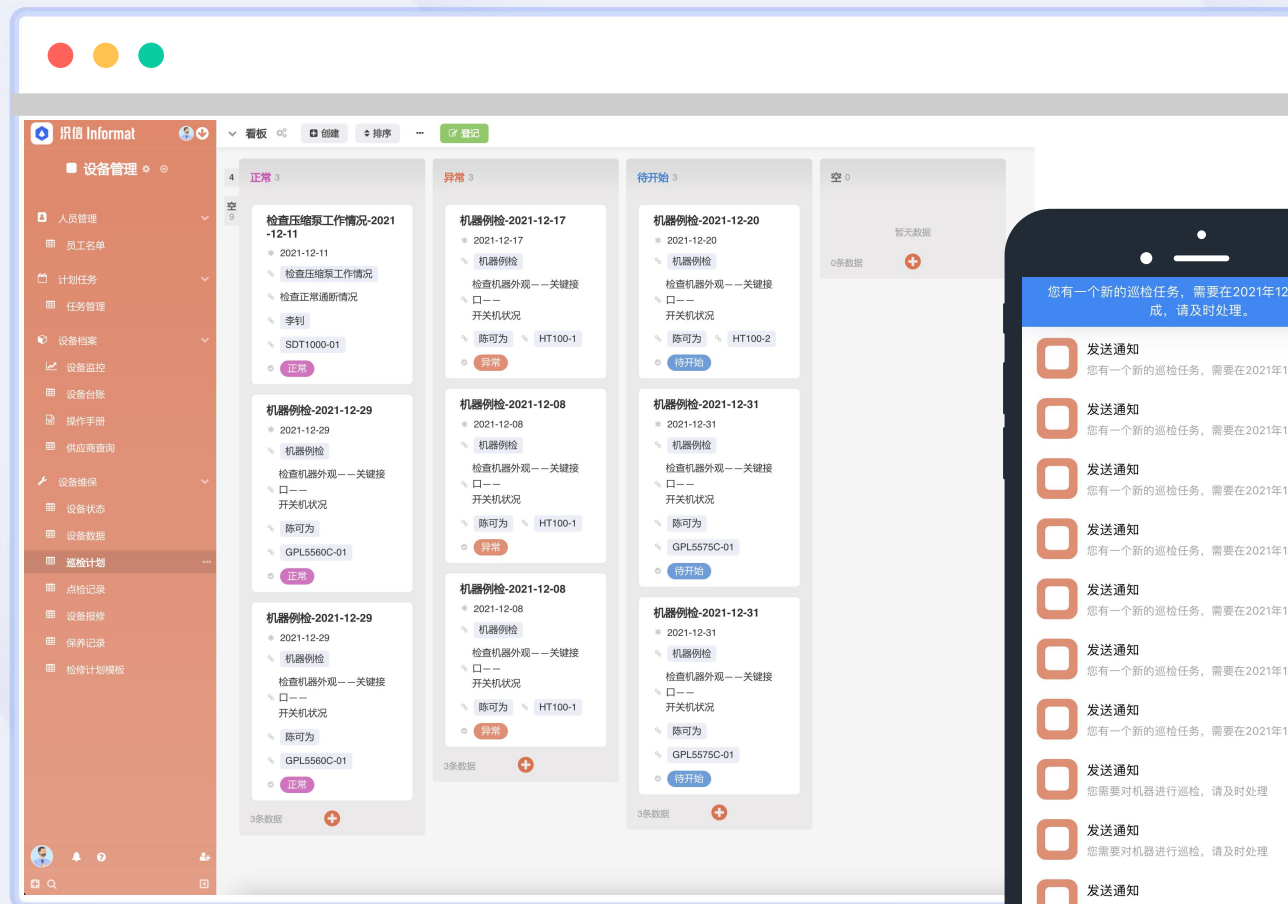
织信 Informat

设备管理

人员管理
员工名单
计划任务
任务管理
设备档案
设备监控
设备台账
操作手册
供应商查询
设备维保
设备状态
设备数据
巡检计划
点检记录
设备报修
保养记录
检修计划模板

看板 创建 排序 ··· 登记

4
空
9

正常 3

检查压缩泵工作情况-2021-12-11
2021-12-11
检查压缩泵工作情况
检查正常通断情况
李钊
SDT1000-01
正常

机器例检-2021-12-29
2021-12-29
机器例检
检查机器外观——关键接口——开关机状况
陈可为
GPL5560C-01
正常

机器例检-2021-12-29
2021-12-29
机器例检
检查机器外观——关键接口——开关机状况
陈可为
GPL5560C-01
正常

3条数据

异常 3

机器例检-2021-12-17
2021-12-17
机器例检
检查机器外观——关键接口——开关机状况
陈可为 HT100-1
异常

机器例检-2021-12-08
2021-12-08
机器例检
检查机器外观——关键接口——开关机状况
陈可为 HT100-1
异常

机器例检-2021-12-08
2021-12-08
机器例检
检查机器外观——关键接口——开关机状况
陈可为 HT100-1
异常

3条数据

待开始 3

机器例检-2021-12-20
2021-12-20
机器例检
检查机器外观——关键接口——开关机状况
陈可为 HT100-2
待开始

机器例检-2021-12-31
2021-12-31
机器例检
检查机器外观——关键接口——开关机状况
陈可为
GPL5575C-01
待开始

机器例检-2021-12-31
2021-12-31
机器例检
检查机器外观——关键接口——开关机状况
陈可为
GPL5575C-01
待开始

3条数据

空 0
暂无数据
0条数据

您有一个新的巡检任务，需要在2021年12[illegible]成，请及时处理。

发送通知
您有一个新的巡检任务，需要在2021年1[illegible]
发送通知
您有一个新的巡检任务，需要在2021年1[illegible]
发送通知
您有一个新的巡检任务，需要在2021年1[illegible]
发送通知
您有一个新的巡检任务，需要在2021年1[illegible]
发送通知
您有一个新的巡检任务，需要在2021年1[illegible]
发送通知
您有一个新的巡检任务，需要在2021年1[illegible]
发送通知
您有一个新的巡检任务，需要在2021年1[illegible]
发送通知
您需要对机器进行巡检，请及时处理
发送通知
您需要对机器进行巡检，请及时处理
发送通知